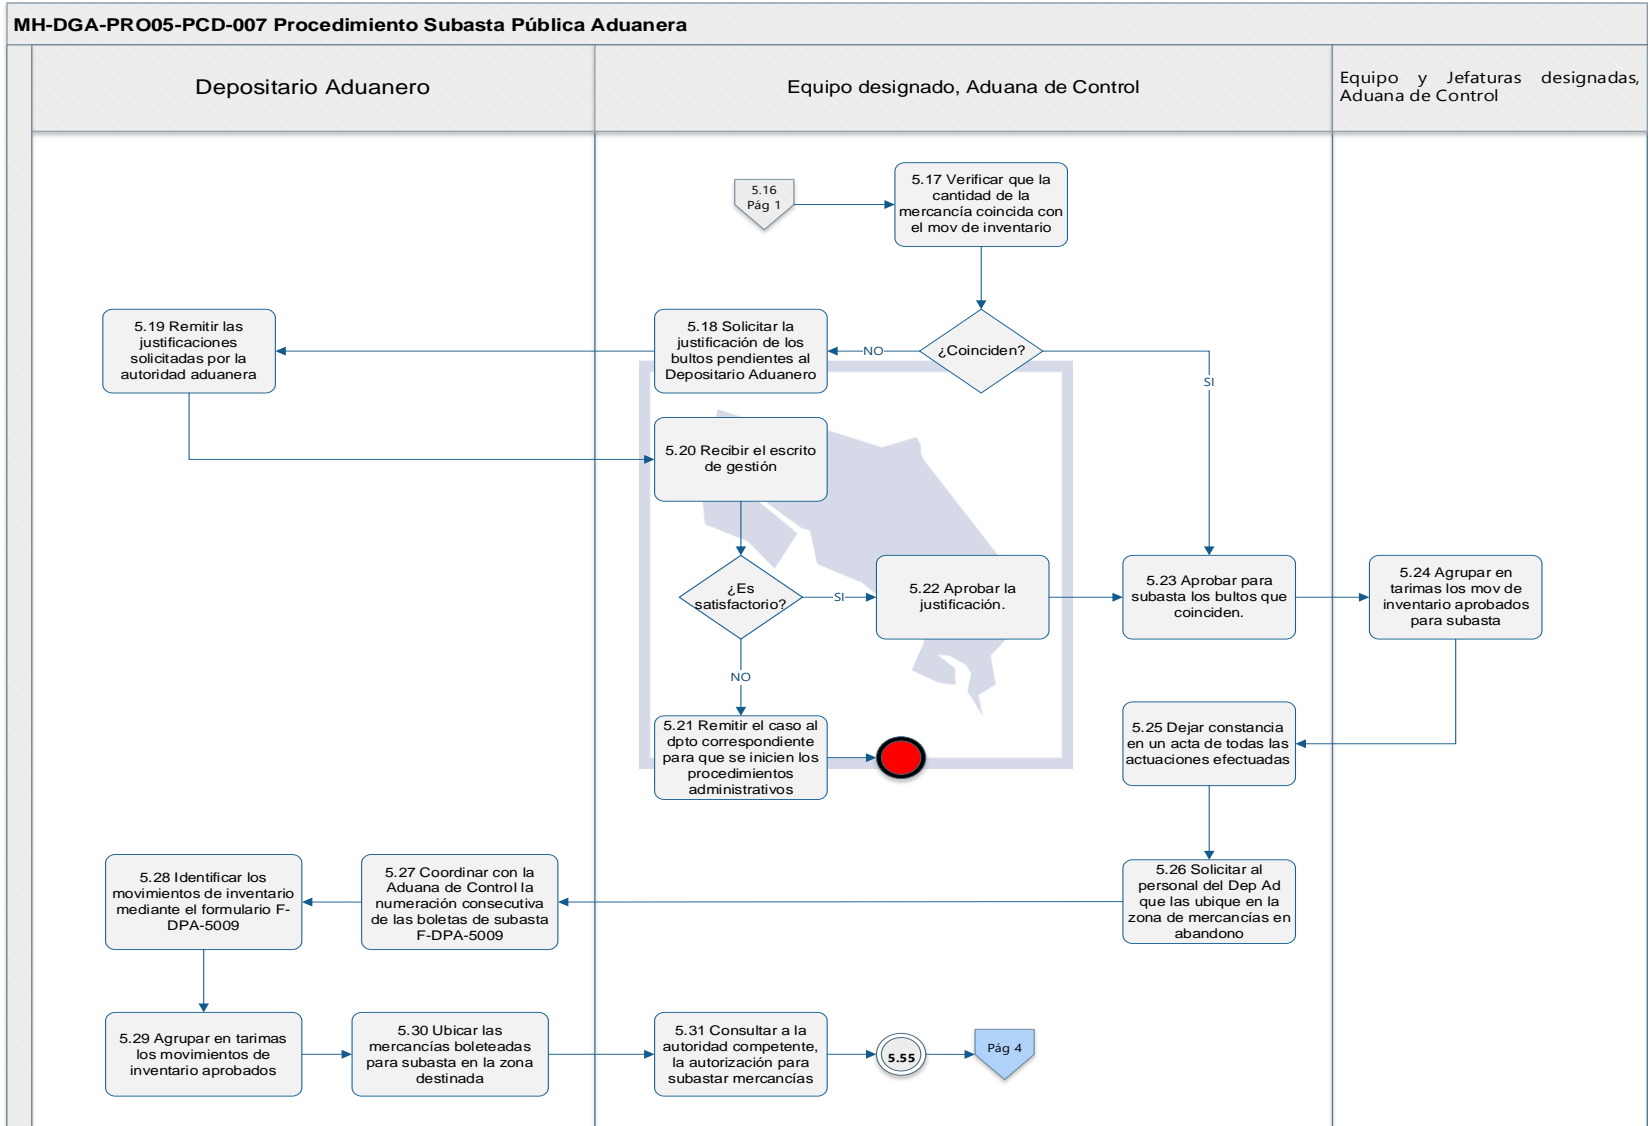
MH-DGA-PRO05-PCD-007 Procedimiento Subasta Pública Aduanera

Depositario Aduanero

Equipo designado, Aduana de Control

Equipo y Jefaturas designadas, Aduana de Control

5.16 Pág 1

5.17 Verificar que la cantidad de la mercancía coincida con el mov de inventario

¿Coinciden?

NO

SI

5.18 Solicitar la justificación de los bultos pendientes al Depositario Aduanero

5.19 Remitir las justificaciones solicitadas por la autoridad aduanera

5.20 Recibir el escrito de gestión

¿Es satisfactorio?

SI

5.22 Aprobar la justificación.

5.23 Aprobar para subasta los bultos que coinciden.

5.24 Agrupar en tarimas los mov de inventario aprobados para subasta

NO

5.21 Remitir el caso al dpto correspondiente para que se inicien los procedimientos administrativos

5.25 Dejar constancia en un acta de todas las actuaciones efectuadas

5.26 Solicitar al personal del Dep Ad que las ubique en la zona de mercancías en abandono

5.27 Coordinar con la Aduana de Control la numeración consecutiva de las boletas de subasta F-DPA-5009

5.28 Identificar los movimientos de inventario mediante el formulario F-DPA-5009

5.29 Agrupar en tarimas los movimientos de inventario aprobados

5.30 Ubicar las mercancías boleteadas para subasta en la zona destinada

5.31 Consultar a la autoridad competente, la autorización para subastar mercancías

5.55

Pág 4